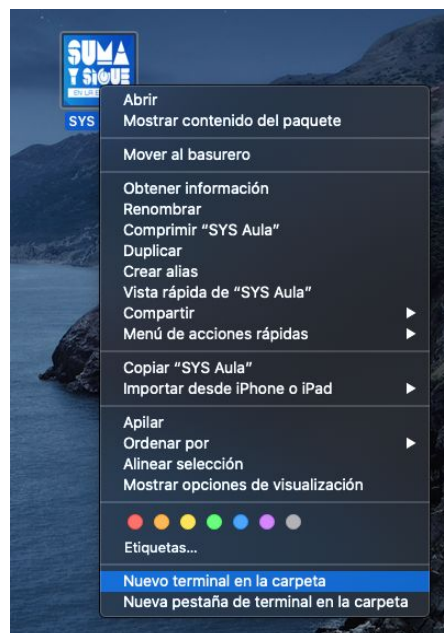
SUMA Y SIGUE
EN UR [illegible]
SYS

Abrir
Mostrar contenido del paquete

Mover al basurero

Obtener información
Renombrar
Comprimir “SYS Aula”
Duplicar
Crear alias
Vista rápida de “SYS Aula”
Compartir
Menú de acciones rápidas

Copiar “SYS Aula”
Importar desde iPhone o iPad

Apilar
Ordenar por
Alinear selección
Mostrar opciones de visualización

Etiquetas...

Nuevo terminal en la carpeta
Nueva pestaña de terminal en la carpeta